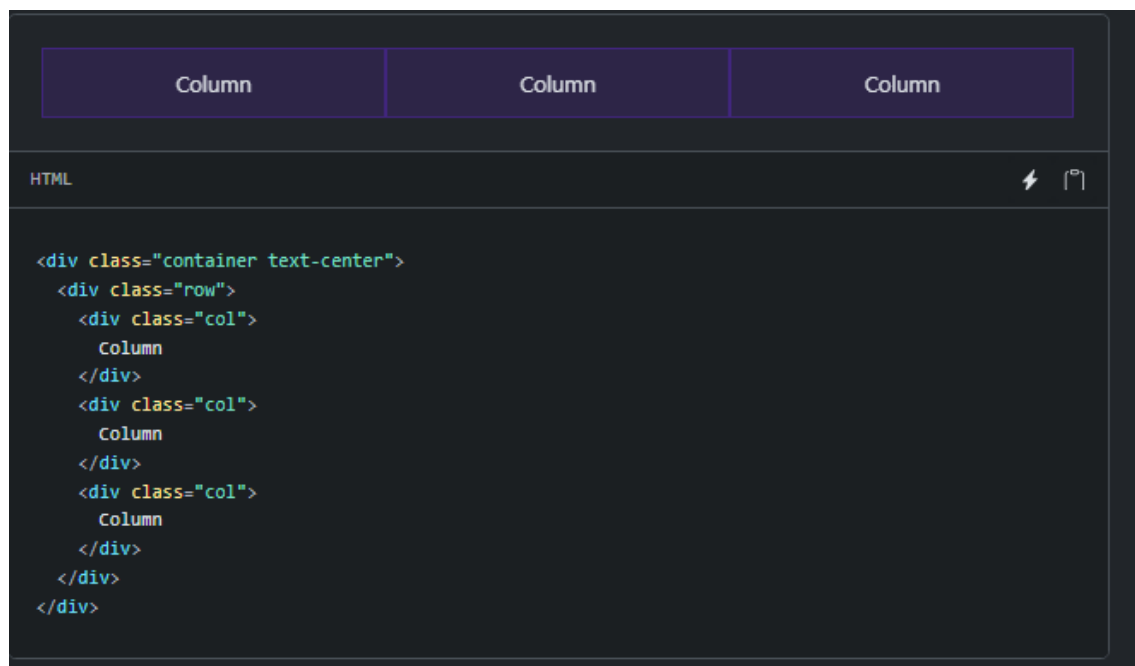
| Column | Column | Column |
|---|---|---|

HTML

<div class="container text-center">
  <div class="row">
    <div class="col">
      Column
    </div>
    <div class="col">
      Column
    </div>
    <div class="col">
      Column
    </div>
  </div>
</div>